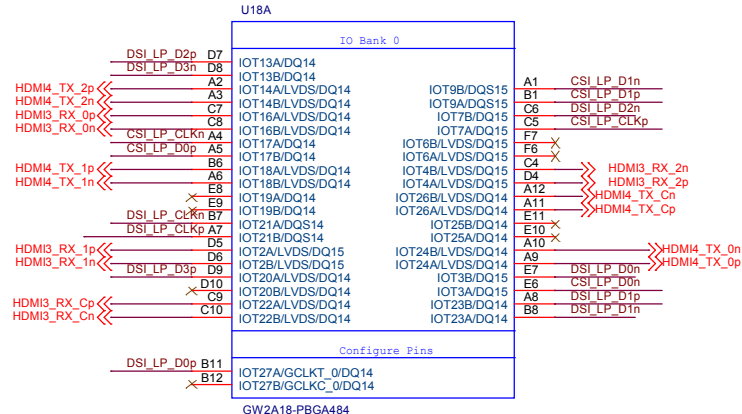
U18A

IO Bank 0

DSI_LP_D2p D7 IOT13A/DQ14
DSI_LP_D3n D8 IOT13B/DQ14
A2 IOT14A/LVDS/DQ14
HDMI4_TX_2p A3 IOT14B/LVDS/DQ14
HDMI4_TX_2n C7 IOT16A/LVDS/DQ14
HDMI3_RX_0p C8 IOT16B/LVDS/DQ14
HDMI3_RX_0n A4 IOT17A/DQ14
CSI_LP_CLKn A5 IOT17B/DQ14
CSI_LP_D0p B6 IOT18A/LVDS/DQ14
HDMI4_TX_1p A6 IOT18B/LVDS/DQ14
HDMI4_TX_1n E8 IOT19A/DQ14
B7 IOT19B/DQ14
DSI_LP_CLKn A7 IOT21A/DQS14
DSI_LP_CLKp D5 IOT21B/DQS14
HDMI3_RX_1p D6 IOT2A/LVDS/DQ15
HDMI3_RX_1n D9 IOT2B/LVDS/DQ15
DSI_LP_D3p D10 IOT20A/LVDS/DQ14
C9 IOT20B/LVDS/DQ14
HDMI3_RX_Cp C10 IOT22A/LVDS/DQ14
HDMI3_RX_Cn IOT22B/LVDS/DQ14

IOT9B/DQS15 A1 CSI_LP_D1n
IOT9A/DQS15 B1 CSI_LP_D1p
IOT7B/DQ15 C6 DSI_LP_D2n
IOT7A/DQ15 C5 CSI_LP_CLKp
IOT6B/LVDS/DQ15 F7
IOT6A/LVDS/DQ15 F6
IOT4B/LVDS/DQ15 C4 HDMI3_RX_2n
IOT4A/LVDS/DQ15 D4 HDMI3_RX_2p
IOT26B/LVDS/DQ14 A12 HDMI4_TX_Cn
IOT26A/LVDS/DQ14 A11 HDMI4_TX_Cp
IOT25B/DQ14 E11
IOT25A/DQ14 E10
IOT24B/LVDS/DQ14 A10 HDMI4_TX_0n
IOT24A/LVDS/DQ14 A9 HDMI4_TX_0p
IOT3B/DQ15 E7 DSI_LP_D0n
IOT3A/DQ15 E6 CSI_LP_D0n
IOT23B/DQ14 A8 DSI_LP_D1p
IOT23A/DQ14 B8 DSI_LP_D1n

Configure Pins

DSI_LP_D0p B11 IOT27A/GCLKT_0/DQ14
B12 IOT27B/GCLKC_0/DQ14

GW2A18-PBGA484